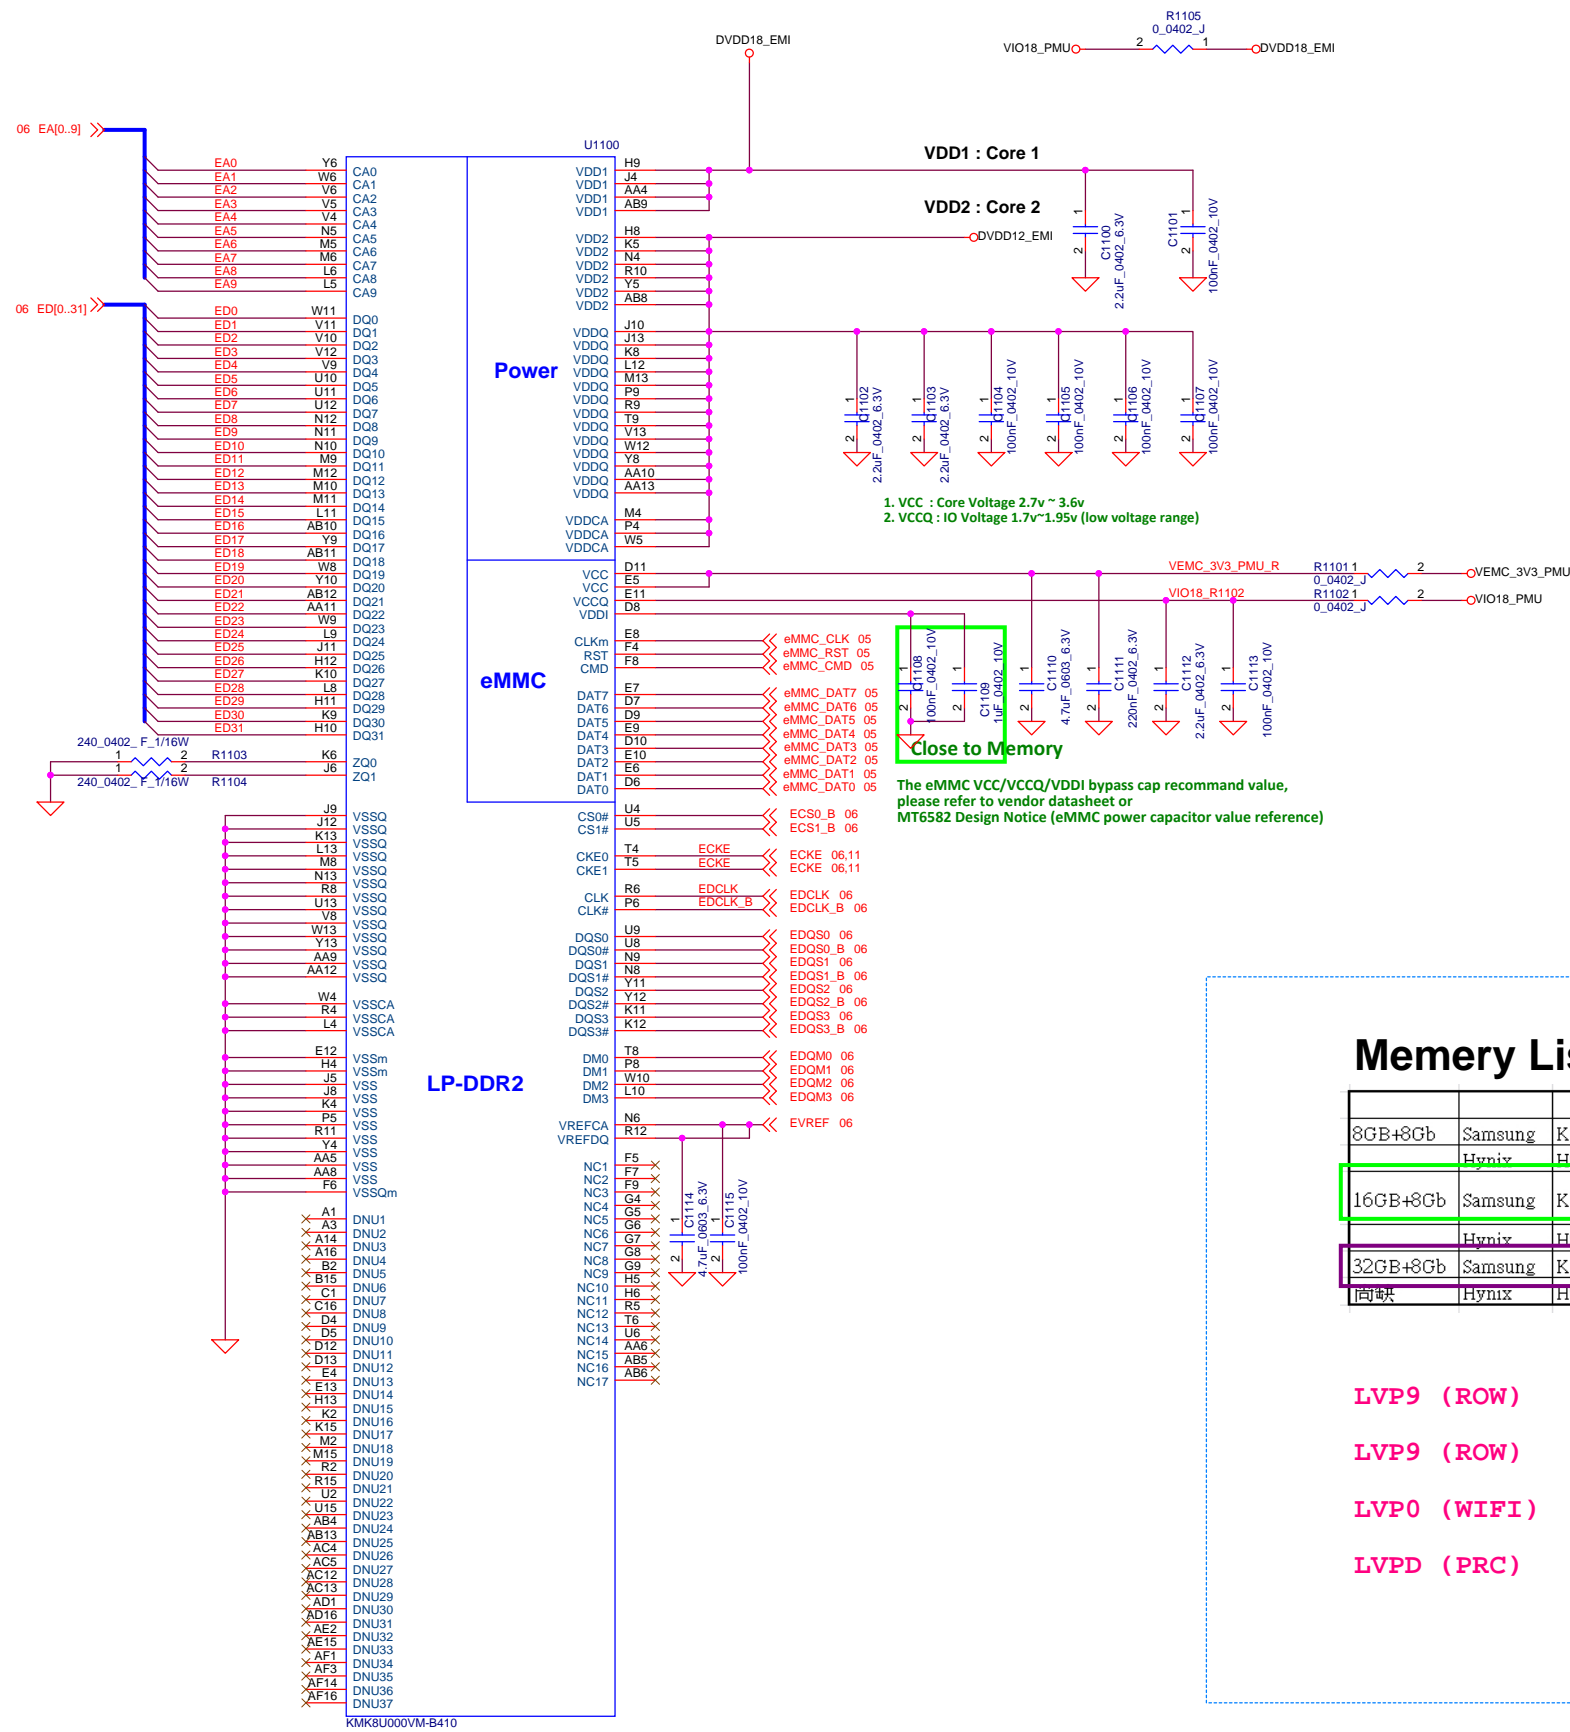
R1105
0_0402_J
VIO18_PMU 2 1 DVDD18_EMI

DVDD18_EMI

06 EA[0..9]

U1100

VDD1 : Core 1

VDD2 : Core 2

EA0 Y6 CA0
EA1 W6 CA1
EA2 V6 CA2
EA3 V5 CA3
EA4 V4 CA4
EA5 N5 CA5
EA6 M5 CA6
EA7 M6 CA7
EA8 L6 CA8
EA9 L5 CA9

06 ED[0..31]

ED0 W11 DQ0
ED1 V11 DQ1
ED2 V10 DQ2
ED3 V12 DQ3
ED4 V9 DQ4
ED5 U10 DQ5
ED6 U11 DQ6
ED7 U12 DQ7
ED8 N12 DQ8
ED9 N11 DQ9
ED10 N10 DQ10
ED11 M9 DQ11
ED12 M12 DQ12
ED13 M10 DQ13
ED14 M11 DQ14
ED15 L11 DQ15
ED16 AB10 DQ16
ED17 Y9 DQ17
ED18 AB11 DQ18
ED19 W8 DQ19
ED20 Y10 DQ20
ED21 AB12 DQ21
ED22 AA11 DQ22
ED23 W9 DQ23
ED24 L9 DQ24
ED25 J11 DQ25
ED26 H12 DQ26
ED27 K10 DQ27
ED28 L8 DQ28
ED29 H11 DQ29
ED30 K9 DQ30
ED31 H10 DQ31

240_0402_F_1/16W
R1103 K6 ZQ0
J6 ZQ1
240_0402_F_1/16W
R1104

Power

VDD1 H9
VDD1 J4
VDD1 AA4
VDD1 AB9

VDD2 H8
VDD2 K5
VDD2 N4
VDD2 R10
VDD2 Y5
VDD2 AB8

DVDD12_EMI

C1100 2.2uF_0402_6.3V
C1101 100nF_0402_10V

VDDQ J10
VDDQ J13
VDDQ K8
VDDQ L12
VDDQ M13
VDDQ P9
VDDQ R9
VDDQ T9
VDDQ V13
VDDQ W12
VDDQ Y8
VDDQ AA10
VDDQ AA13

VDDCA M4
VDDCA P4
VDDCA W5

C1102 2.2uF_0402_6.3V
C1103 2.2uF_0402_6.3V
C1104 100nF_0402_10V
C1105 100nF_0402_10V
C1106 100nF_0402_10V
C1107 100nF_0402_10V

1. VCC : Core Voltage 2.7v ~ 3.6v
2. VCCQ : IO Voltage 1.7v~1.95v (low voltage range)

eMMC

VCC D11
VCC E5
VCCQ E11
VDDI D8

VEMC_3V3_PMU_R
R1101 0_0402_J VEMC_3V3_PMU
VIO18_R1102
R1102 0_0402_J VIO18_PMU

CLKm E8 eMMC_CLK 05
RST F4 eMMC_RST 05
CMD F8 eMMC_CMD 05

DAT7 E7 eMMC_DAT7 05
DAT6 D7 eMMC_DAT6 05
DAT5 D9 eMMC_DAT5 05
DAT4 E9 eMMC_DAT4 05
DAT3 D10 eMMC_DAT3 05
DAT2 E10 eMMC_DAT2 05
DAT1 E6 eMMC_DAT1 05
DAT0 D6 eMMC_DAT0 05

C1108 100nF_0402_10V
C1109 1uF_0402_10V
C1110 4.7uF_0603_6.3V
C1111 220nF_0402_6.3V
C1112 2.2uF_0402_6.3V
C1113 100nF_0402_10V

Close to Memory

The eMMC VCC/VCCQ/VDDI bypass cap recommand value,
please refer to vendor datasheet or
MT6582 Design Notice (eMMC power capacitor value reference)

CS0# U4 ECS0_B 06
CS1# U5 ECS1_B 06

CKE0 T4 ECKE ECKE 06,11
CKE1 T5 ECKE ECKE 06,11

CLK R6 EDCLK EDCLK 06
CLK# P6 EDCLK_B EDCLK_B 06

DQS0 U9 EDQS0 06
DQS0# U8 EDQS0_B 06
DQS1 N9 EDQS1 06
DQS1# N8 EDQS1_B 06
DQS2 Y11 EDQS2 06
DQS2# Y12 EDQS2_B 06
DQS3 K11 EDQS3 06
DQS3# K12 EDQS3_B 06

DM0 T8 EDQM0 06
DM1 P8 EDQM1 06
DM2 W10 EDQM2 06
DM3 L10 EDQM3 06

VREFCA N6 EVREF 06
VREFDQ R12

C1114 4.7uF_0603_6.3V
C1115 100nF_0402_10V

NC1 F5
NC2 F7
NC3 F9
NC4 G4
NC5 G5
NC6 G6
NC7 G7
NC8 G8
NC9 G9
NC10 H5
NC11 H6
NC12 R5
NC13 T6
NC14 U6
NC15 AA6
NC16 AB5
NC17 AB6

J9 VSSQ
J12 VSSQ
K13 VSSQ
L13 VSSQ
M8 VSSQ
N13 VSSQ
R8 VSSQ
U13 VSSQ
V8 VSSQ
W13 VSSQ
Y13 VSSQ
AA9 VSSQ
AA12 VSSQ

W4 VSSCA
R4 VSSCA
L4 VSSCA

E12 VSSm
H4 VSSm
J5 VSS
J8 VSS
K4 VSS
P5 VSS
R11 VSS
Y4 VSS
AA5 VSS
AA8 VSS
F6 VSSQm

LP-DDR2

A1 DNU1
A3 DNU2
A14 DNU3
A16 DNU4
B2 DNU5
B15 DNU6
C1 DNU7
C16 DNU8
D4 DNU9
D5 DNU10
D12 DNU11
D13 DNU12
E4 DNU13
E13 DNU14
H13 DNU15
K2 DNU16
K15 DNU17
M2 DNU18
M15 DNU19
R2 DNU20
R15 DNU21
U2 DNU22
U15 DNU23
AB4 DNU24
AB13 DNU25
AC4 DNU26
AC5 DNU27
AC12 DNU28
AC13 DNU29
AD1 DNU30
AD16 DNU31
AE2 DNU32
AE15 DNU33
AF1 DNU34
AF3 DNU35
AF14 DNU36
AF16 DNU37

KMK8U000VM-B410

Memery Lis

| 8GB+8Gb | Samsung | K |
|---|---|---|
| | Hynix | H |
| 16GB+8Gb | Samsung | K |
| | Hynix | H |
| 32GB+8Gb | Samsung | K |
| 尚缺 | Hynix | H |

LVP9 (ROW)

LVP9 (ROW)

LVP0 (WIFI)

LVPD (PRC)